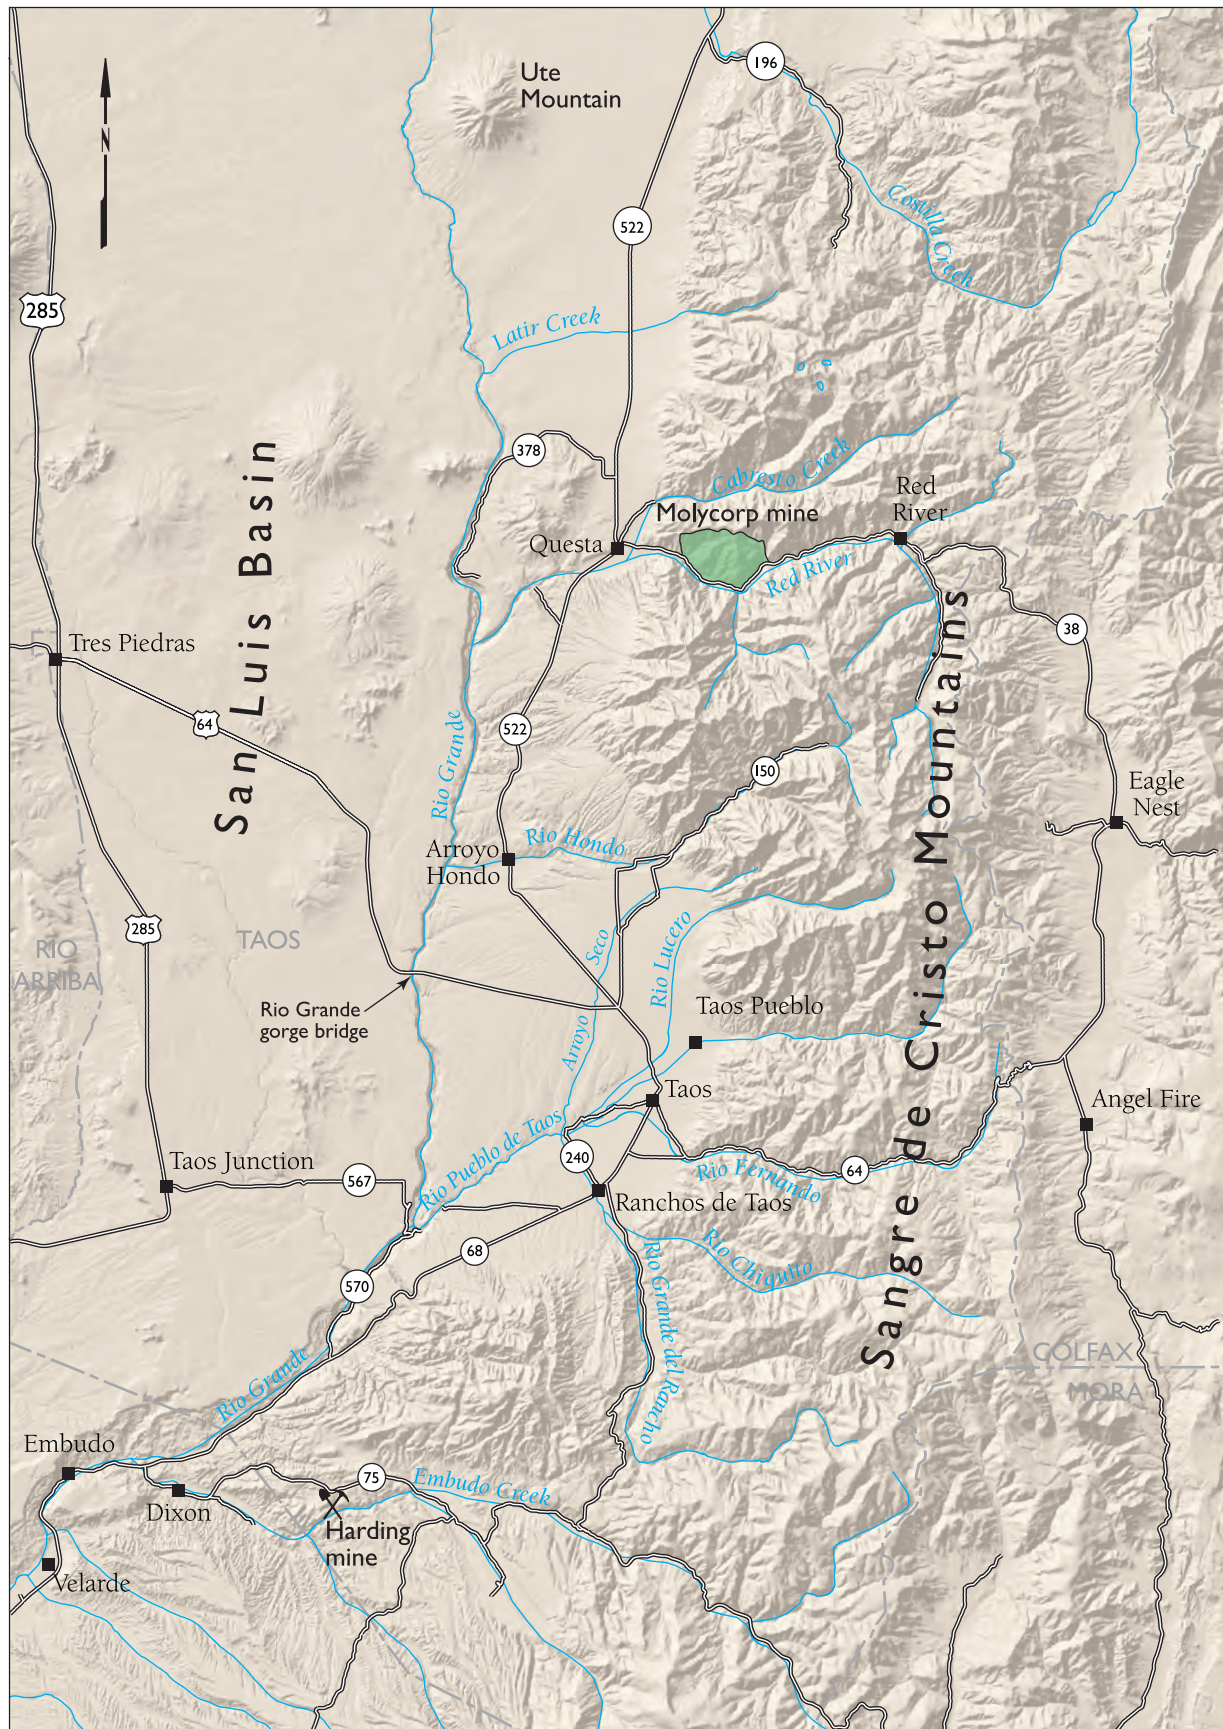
N

Ute Mountain

196

522

Costilla Creek

285

Latir Creek

378

Cabresto Creek

Red River

Molycorp mine

Questa

Red River

San Luis Basin

Sangre de Cristo Mountains

Tres Piedras

38

64

522

Rio Grande

150

Eagle Nest

Rio Hondo

Arroyo Hondo

285

TAOS

RIO ARRIBA

Seco

Rio Lucero

Rio Grande gorge bridge

Taos Pueblo

Arroyo

Taos

Angel Fire

Rio Pueblo de Taos

240

Rio Fernando

64

Taos Junction

567

Ranchos de Taos

68

Rio Chiquito

570

Rio Grande del Rancho

COLFAX

MORA

Rio Grande

Embudo

75

Embudo Creek

Dixon

Harding mine

Velarde